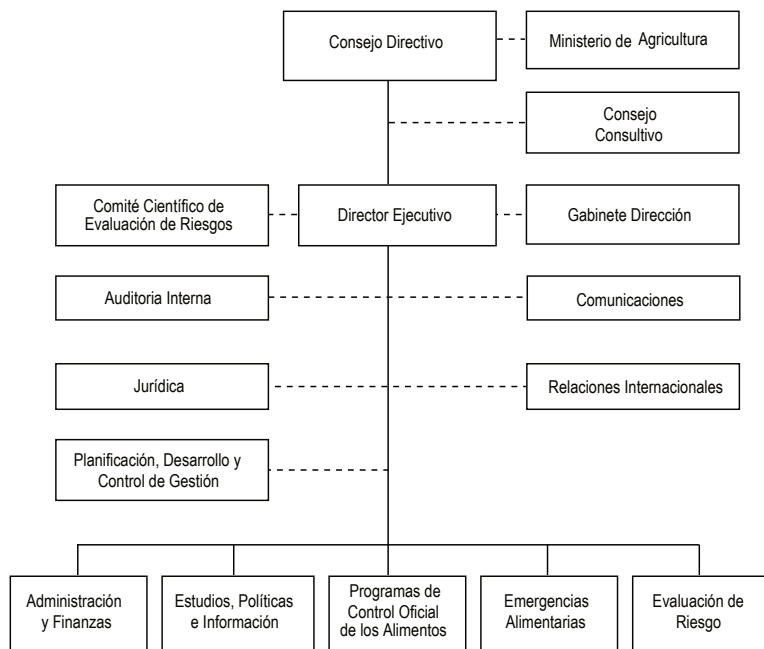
Consejo Directivo

Ministerio de Agricultura

Consejo Consultivo

Comité Científico de Evaluación de Riesgos

Director Ejecutivo

Gabinete Dirección

Auditoria Interna

Comunicaciones

Jurídica

Relaciones Internacionales

Planificación, Desarrollo y Control de Gestión

Administración y Finanzas

Estudios, Políticas e Información

Programas de Control Oficial de los Alimentos

Emergencias Alimentarias

Evaluación de Riesgo